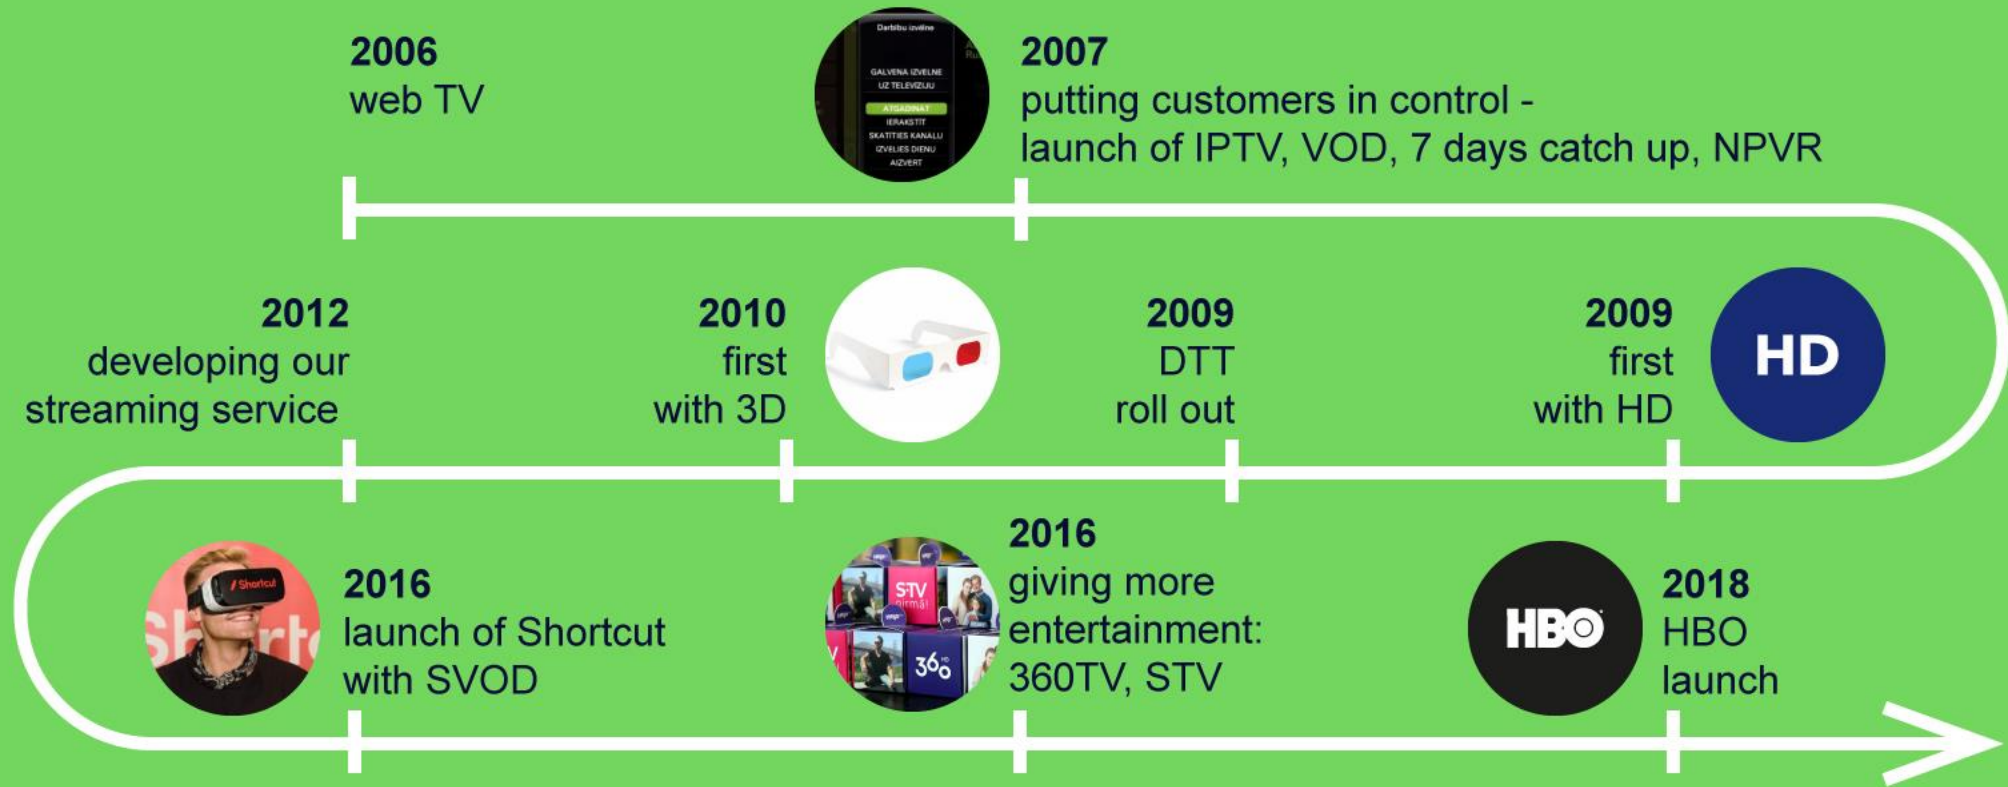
2006
web TV

Darbību izvēlne
GALVENĀ IZVĒLNE
UZ TELEVĪZIJU
ATGADINĀT
IERAKSTĪT
SKATĪTIES KANĀLU
IZVĒLIES DIENU
AIZVĒRT

2007
putting customers in control - launch of IPTV, VOD, 7 days catch up, NPVR

2012
developing our streaming service

2010
first with 3D

2009
DTT roll out

2009
first with HD

HD

Shortcut

2016
launch of Shortcut with SVOD

STV
360

2016
giving more entertainment: 360TV, STV

HBO

2018
HBO launch